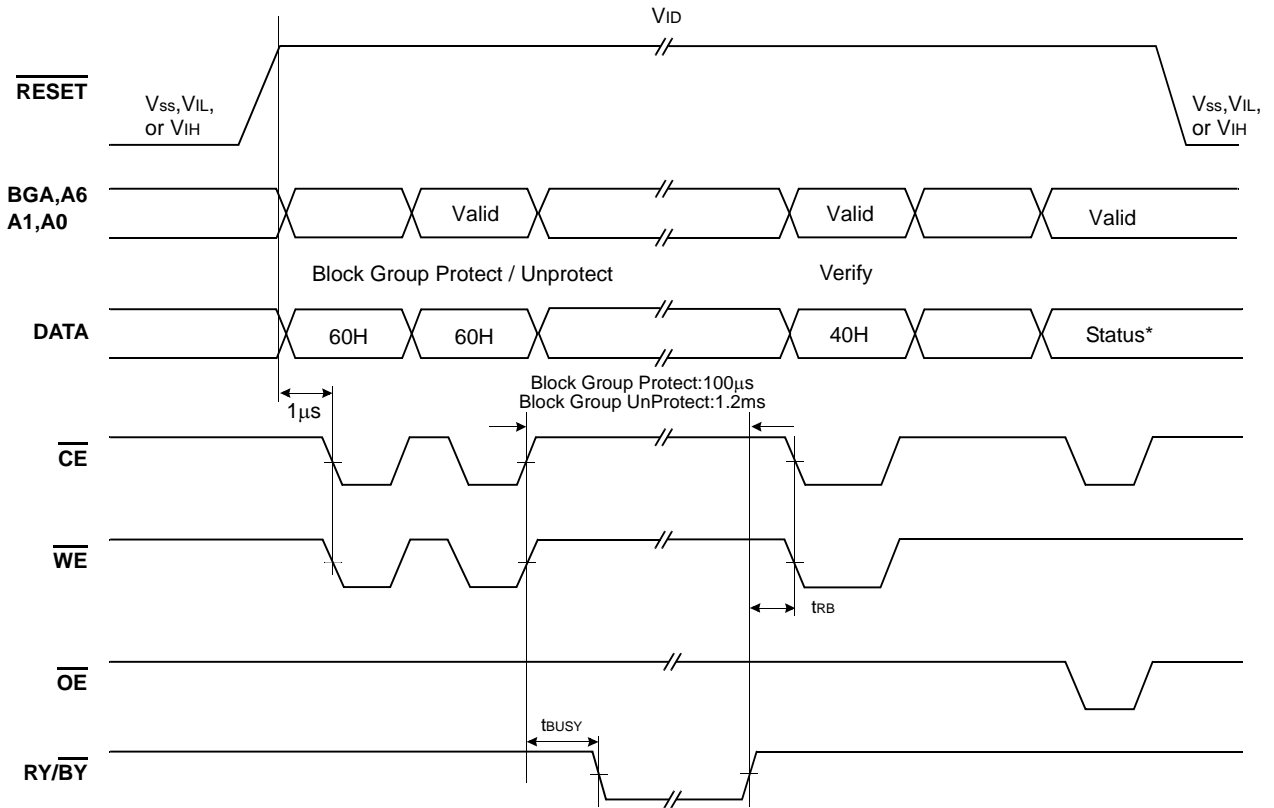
$V_{ID}$

$\overline{RESET}$

$V_{SS}$,$V_{IL}$, or $V_{IH}$

$V_{SS}$,$V_{IL}$, or $V_{IH}$

BGA,A6 A1,A0

Valid

Valid

Valid

Block Group Protect / Unprotect

Verify

DATA

60H

60H

40H

Status*

1μs

Block Group Protect:100μs
Block Group UnProtect:1.2ms

$\overline{CE}$

$\overline{WE}$

$t_{RB}$

$\overline{OE}$

$t_{BUSY}$

RY/$\overline{BY}$